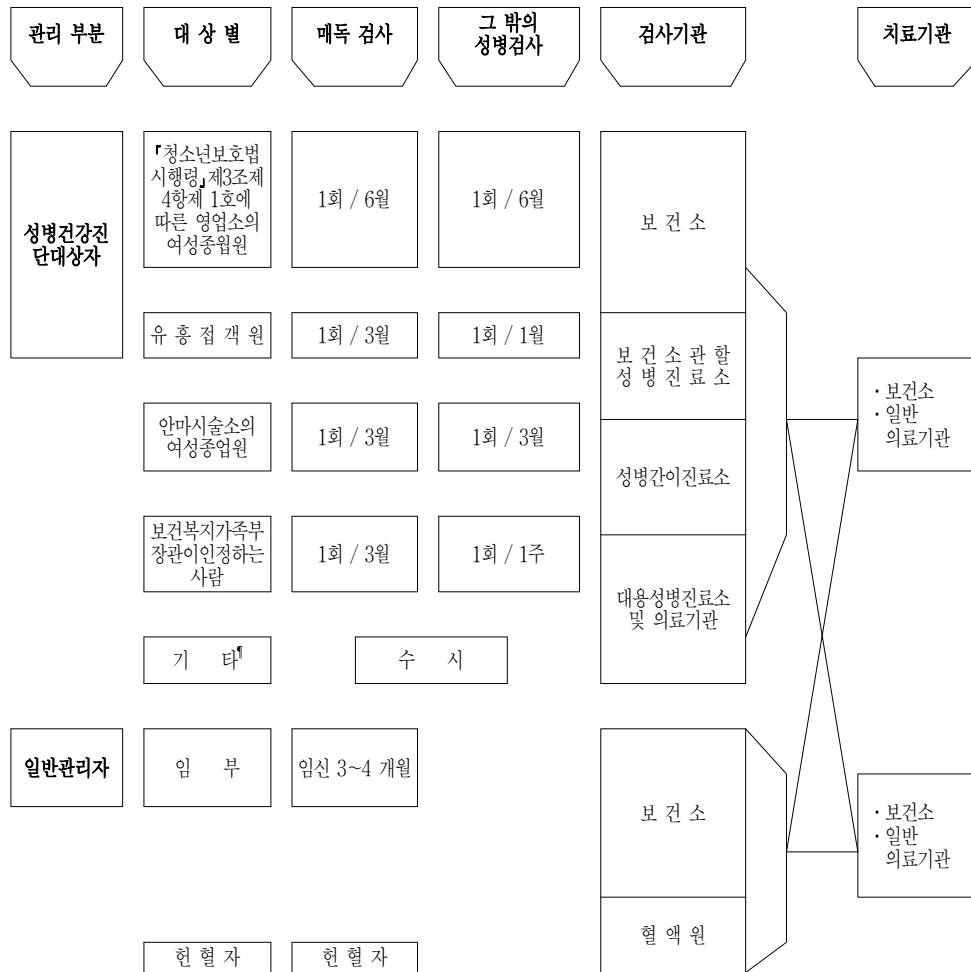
관리 부분

대 상 별

매독 검사

그 밖의 성병검사

검사기관

치료기관

성병건강진단대상자

「청소년보호법 시행령」제3조제4항제 1호에 따른 영업소의 여성종웝원

1회 / 6월

1회 / 6월

유 흥 접 객 원

1회 / 3월

1회 / 1월

안마시술소의 여성종업원

1회 / 3월

1회 / 3월

보건복지가족부장관이인정하는 사람

1회 / 3월

1회 / 1주

기 타¶

수 시

보 건 소

보 건 소 관 할 성 병 진 료 소

성병간이진료소

대용성병진료소 및 의료기관

· 보건소
· 일반 의료기관

일반관리자

임 부

임신 3~4 개월

보 건 소

혈 액 원

· 보건소
· 일반 의료기관

헌 혈 자

헌 혈 자